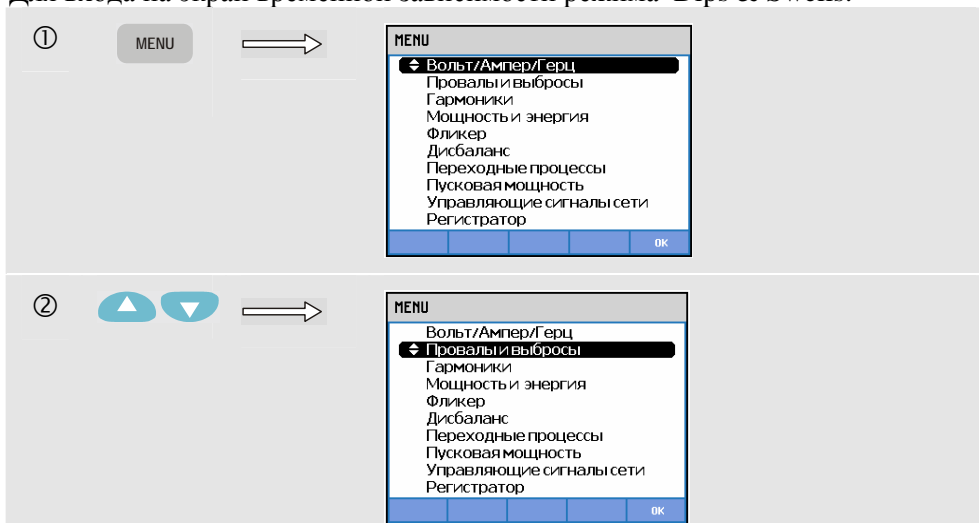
Для входа на экран временной зависимости режима "Dips & Swells:

①

MENU

MENU

Вольт/Ампер/Герц
Провалы и выбросы
Гармоники
Мощность и энергия
Фликер
Дисбаланс
Переходные процессы
Пусковая мощность
Управляющие сигналы сети
Регистратор

OK

②

MENU

Вольт/Ампер/Герц
Провалы и выбросы
Гармоники
Мощность и энергия
Фликер
Дисбаланс
Переходные процессы
Пусковая мощность
Управляющие сигналы сети
Регистратор

OK